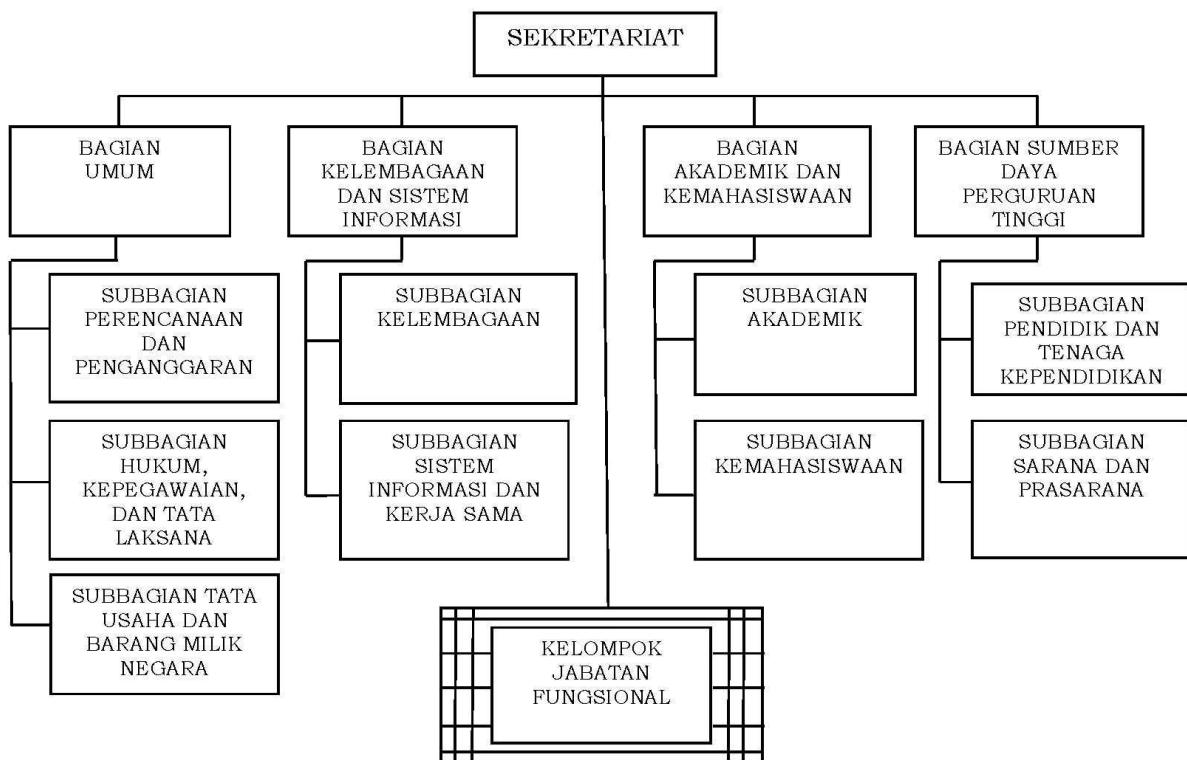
SEKRETARIAT

BAGIAN UMUM

SUBBAGIAN PERENCANAAN DAN PENGANGGARAN

SUBBAGIAN HUKUM, KEPEGAWAIAN, DAN TATA LAKSANA

SUBBAGIAN TATA USAHA DAN BARANG MILIK NEGARA

BAGIAN KELEMBAGAAN DAN SISTEM INFORMASI

SUBBAGIAN KELEMBAGAAN

SUBBAGIAN SISTEM INFORMASI DAN KERJA SAMA

BAGIAN AKADEMIK DAN KEMAHASISWAAN

SUBBAGIAN AKADEMIK

SUBBAGIAN KEMAHASISWAAN

BAGIAN SUMBER DAYA PERGURUAN TINGGI

SUBBAGIAN PENDIDIK DAN TENAGA KEPENDIDIKAN

SUBBAGIAN SARANA DAN PRASARANA

KELOMPOK JABATAN FUNGSIONAL